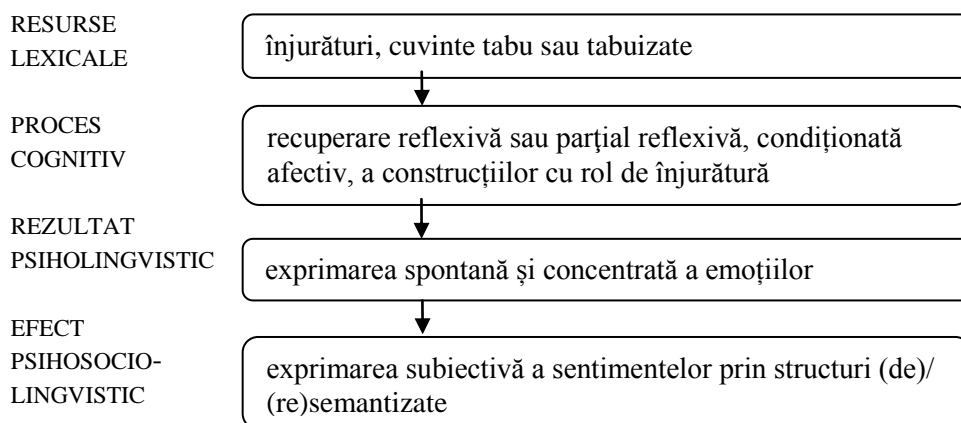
RESURSE LEXICALE

înjurături, cuvinte tabu sau tabuizate

PROCES COGNITIV

recuperare reflexivă sau parţial reflexivă, condiționată afectiv, a construcțiilor cu rol de înjurătură

REZULTAT PSIHOLINGVISTIC

exprimarea spontană și concentrată a emoțiilor

EFECT PSIHOSOCIO-LINGVISTIC

exprimarea subiectivă a sentimentelor prin structuri (de)/(re)semantizate